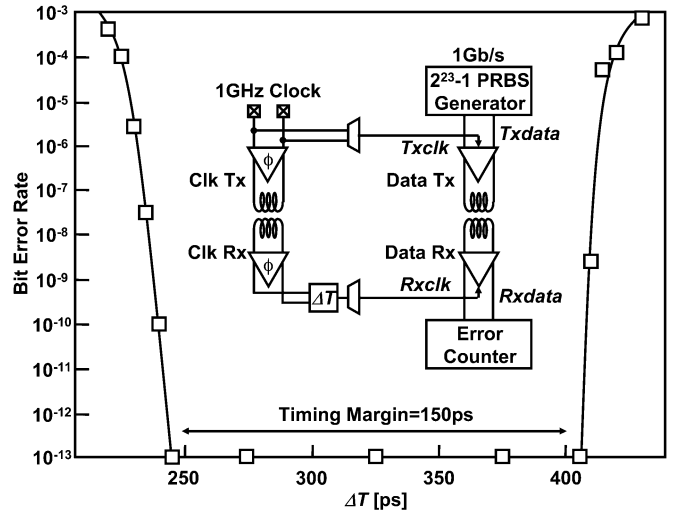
$10^{-3}$
$10^{-4}$
$10^{-5}$
$10^{-6}$
$10^{-7}$
$10^{-8}$
$10^{-9}$
$10^{-10}$
$10^{-11}$
$10^{-12}$
$10^{-13}$

Bit Error Rate

1Gb/s
$2^{23}$-1 PRBS Generator

1GHz Clock

Txdata

Txclk

$\phi$

Clk Tx

Data Tx

Clk Rx

Data Rx

$\phi$

$\Delta T$

Rxclk

Rxdata

Error Counter

Timing Margin=150ps

250
300
350
400

$\Delta T$ [ps]